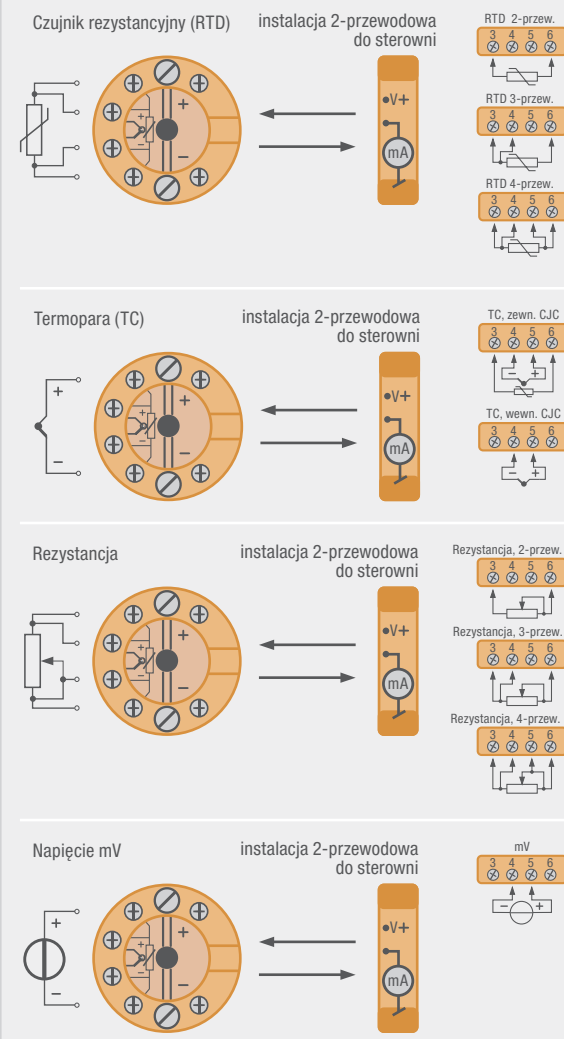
Czujnik rezystancyjny (RTD)

instalacja 2-przewodowa do sterowni

RTD 2-przew.
3 4 5 6

RTD 3-przew.
3 4 5 6

RTD 4-przew.
3 4 5 6

+
−
V+
mA

Termopara (TC)

instalacja 2-przewodowa do sterowni

TC, zewn. CJC
3 4 5 6
− +

TC, wewn. CJC
3 4 5 6
− +

+
−
+
−
V+
mA

Rezystancja

instalacja 2-przewodowa do sterowni

Rezystancja, 2-przew.
3 4 5 6

Rezystancja, 3-przew.
3 4 5 6

Rezystancja, 4-przew.
3 4 5 6

+
−
V+
mA

Napięcie mV

instalacja 2-przewodowa do sterowni

mV
3 4 5 6
− +

+
−
+
−
V+
mA